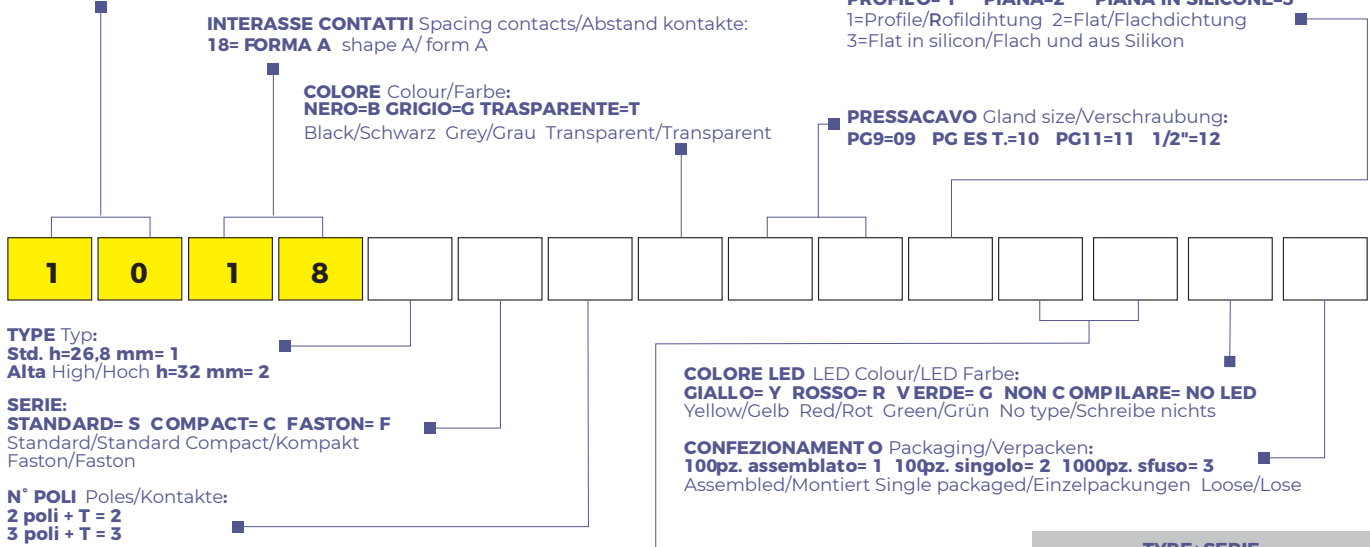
PROFILO= 1 PIANA=2 PIANA IN SILICONE=3
1=Profile/Rofildihtung 2=Flat/Flachdichtung
3=Flat in silicon/Flach und aus Silikon

INTERASSE CONTATTI Spacing contacts/Abstand kontakte:
18= FORMA A shape A/ form A

COLORE Colour/Farbe:
NERO=B GRIGIO=G TRASPARENTE=T
Black/Schwarz Grey/Grau Transparent/Transparent

PRESSACAVO Gland size/Verschraubung:
PG9=09 PG ES T.=10 PG11=11 1/2"=12

| 1 | 0 | 1 | 8 | | | | | | | | | | | |
|---|---|---|---|---|---|---|---|---|---|---|---|---|---|---|

TYPE Typ:
Std. h=26,8 mm= 1
Alta High/Hoch h=32 mm= 2

SERIE:
STANDARD= S COMPACT= C FASTON= F
Standard/Standard Compact/Kompakt
Faston/Faston

N° POLI Poles/Kontakte:
2 poli + T = 2
3 poli + T = 3

COLORE LED LED Colour/LED Farbe:
GIALLO= Y ROSSO= R VERDE= G NON COMPILARE= NO LED
Yellow/Gelb Red/Rot Green/Grün No type/Schreibe nichts

CONFEZIONAMENTO Packaging/Verpacken:
100pz. assemblato= 1 100pz. singolo= 2 1000pz. sfuso= 3
Assembled/Montiert Single packaged/Einzelpackungen Loose/Lose

TYPE: SERIE